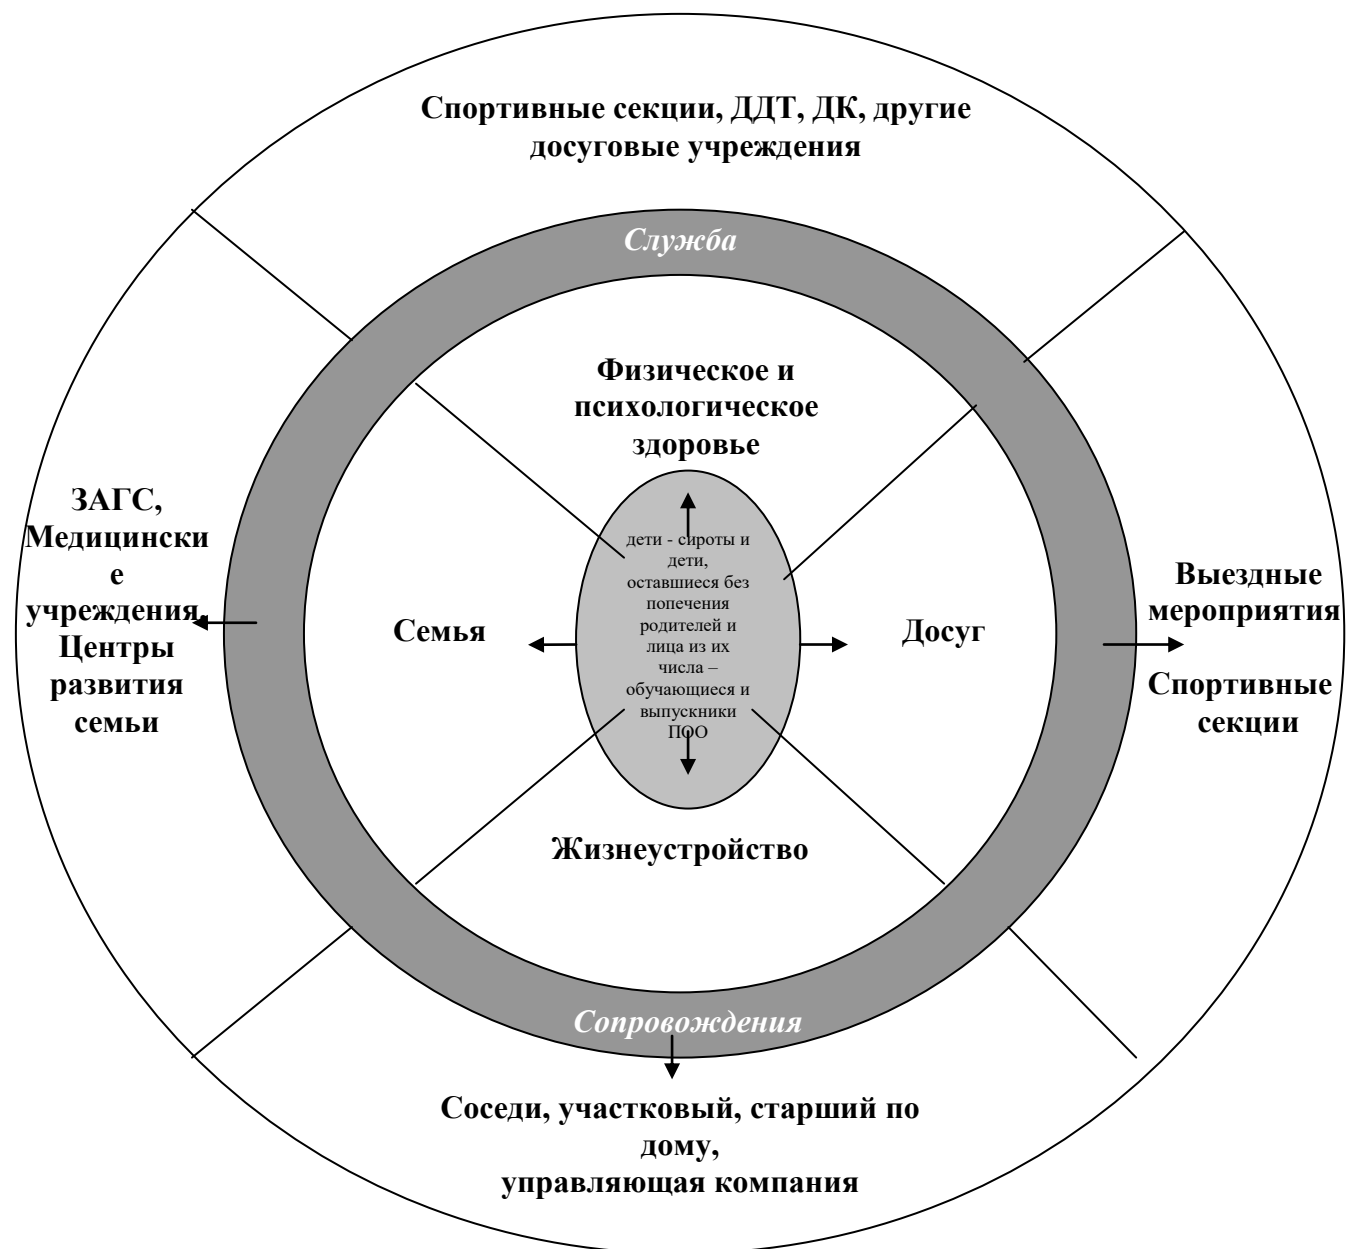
Спортивные секции, ДДТ, ДК, другие досуговые учреждения

Служба

Физическое и психологическое здоровье

ЗАГС, Медицинские учреждения, Центры развития семьи

дети - сироты и дети, оставшиеся без попечения родителей и лица из их числа – обучающиеся и выпускники ПОО

Семья

Досуг

Выездные мероприятия

Спортивные секции

Жизнеустройство

Сопровождения

Соседи, участковый, старший по дому, управляющая компания